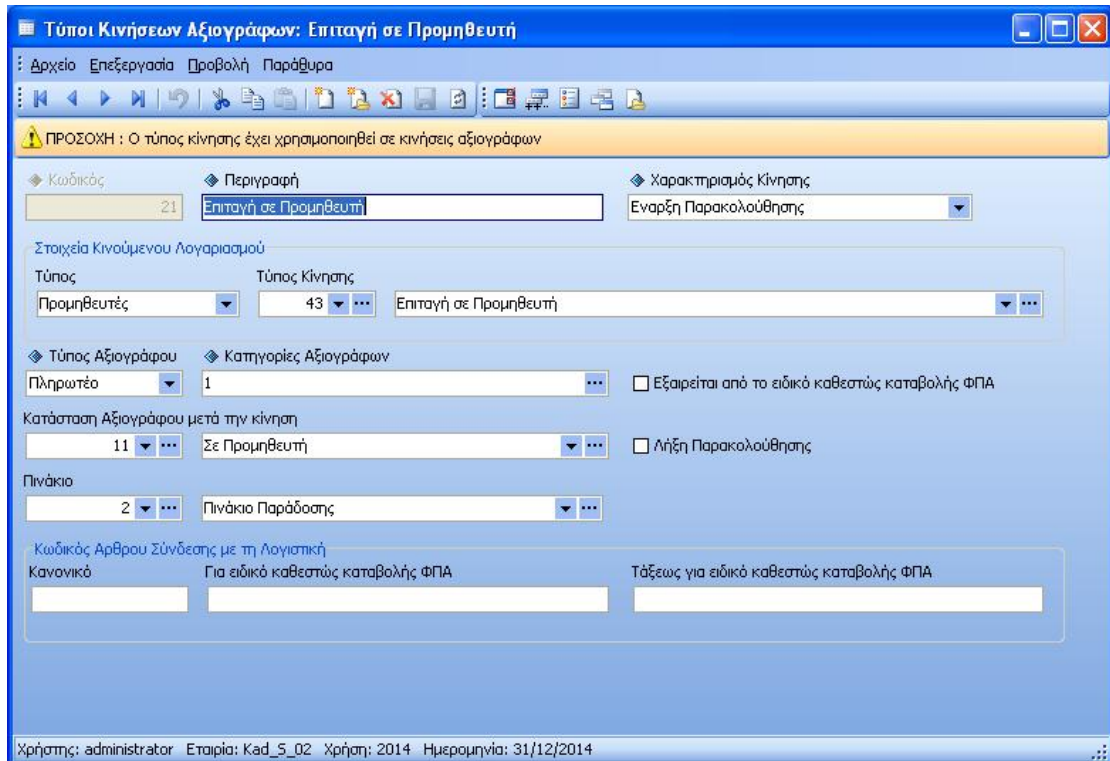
Τύποι Κινήσεων Αξιογράφων: Επιταγή σε Προμηθευτή

Αρχείο Επεξεργασία Προβολή Παράθυρα

ΠΡΟΣΟΧΗ : Ο τύπος κίνησης έχει χρησιμοποιηθεί σε κινήσεις αξιογράφων

Κωδικός
21

Περιγραφή
Επιταγή σε Προμηθευτή

Χαρακτηρισμός Κίνησης
Εναρξη Παρακολούθησης

Στοιχεία Κινούμενου Λογαριασμού

Τύπος
Προμηθευτές

Τύπος Κίνησης
43
Επιταγή σε Προμηθευτή

Τύπος Αξιογράφου
Πληρωτέο

Κατηγορίες Αξιογράφων
1

Εξαιρείται από το ειδικό καθεστώς καταβολής ΦΠΑ

Κατάσταση Αξιογράφου μετά την κίνηση
11
Σε Προμηθευτή

Λήξη Παρακολούθησης

Πινάκιο
2
Πινάκιο Παράδοσης

Κωδικός Αρθρου Σύνδεσης με τη Λογιστική

Κανονικό

Για ειδικό καθεστώς καταβολής ΦΠΑ

Τάξεως για ειδικό καθεστώς καταβολής ΦΠΑ

Χρήστης: administrator Εταιρία: Kad_S_02 Χρήση: 2014 Ημερομηνία: 31/12/2014